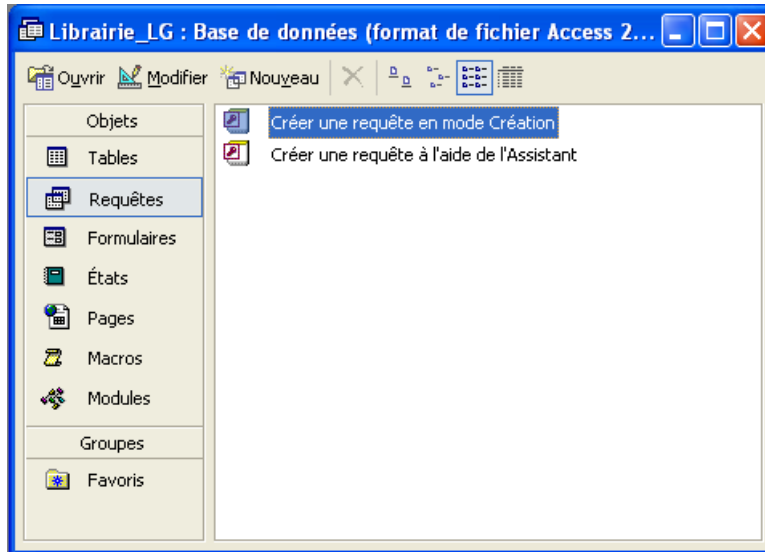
Librairie_LG : Base de données (format de fichier Access 2...

Ouvrir Modifier Nouveau

Objets
Tables
Requêtes
Formulaires
États
Pages
Macros
Modules
Groupes
Favoris

Créer une requête en mode Création
Créer une requête à l'aide de l'Assistant